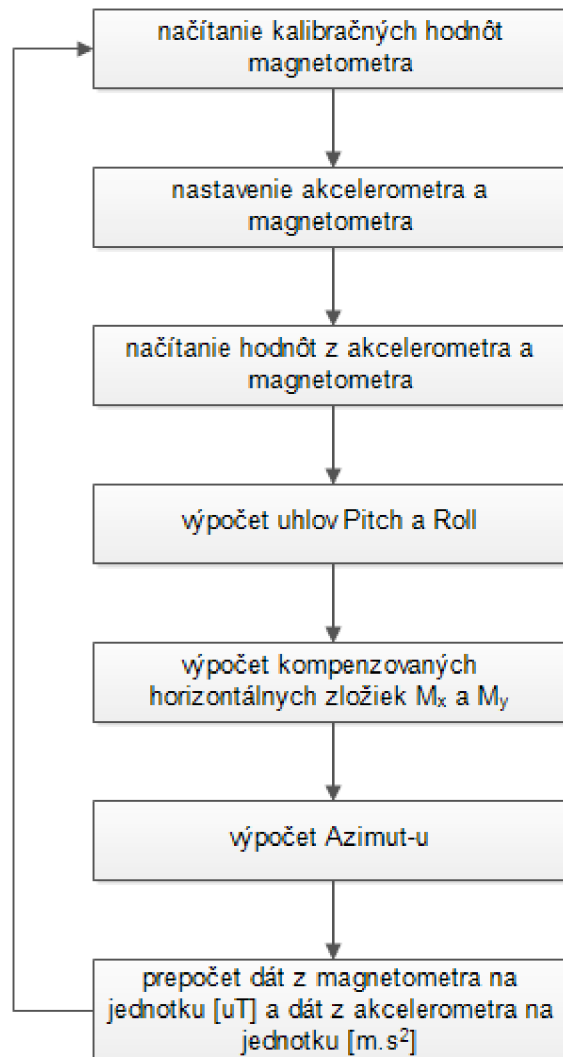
načítanie kalibračných hodnôt magnetometra

nastavenie akcelerometra a magnetometra

načítanie hodnôt z akcelerometra a magnetometra

výpočet uhlov Pitch a Roll

výpočet kompenzovaných horizontálnych zložiek $M_x$ a $M_y$

výpočet Azimut-u

prepočet dát z magnetometra na jednotku [uT] a dát z akcelerometra na jednotku [m.s$^2$]